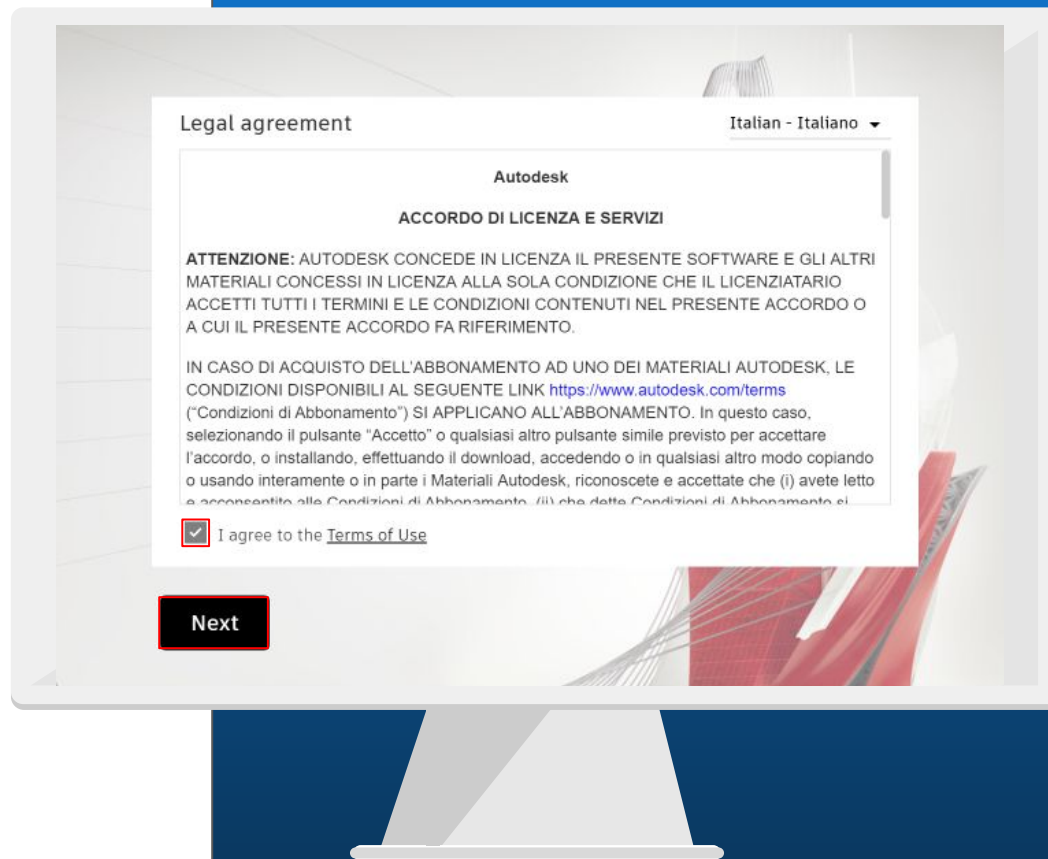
Legal agreement

Italian - Italiano

Autodesk

ACCORDO DI LICENZA E SERVIZI

ATTENZIONE: AUTODESK CONCEDE IN LICENZA IL PRESENTE SOFTWARE E GLI ALTRI MATERIALI CONCESSI IN LICENZA ALLA SOLA CONDIZIONE CHE IL LICENZIATARIO ACCETTI TUTTI I TERMINI E LE CONDIZIONI CONTENUTI NEL PRESENTE ACCORDO O A CUI IL PRESENTE ACCORDO FA RIFERIMENTO.

IN CASO DI ACQUISTO DELL'ABBONAMENTO AD UNO DEI MATERIALI AUTODESK, LE CONDIZIONI DISPONIBILI AL SEGUENTE LINK https://www.autodesk.com/terms ("Condizioni di Abbonamento") SI APPLICANO ALL'ABBONAMENTO. In questo caso, selezionando il pulsante "Accetto" o qualsiasi altro pulsante simile previsto per accettare l'accordo, o installando, effettuando il download, accedendo o in qualsiasi altro modo copiando o usando interamente o in parte i Materiali Autodesk, riconoscete e accettate che (i) avete letto e acconsentito alle Condizioni di Abbonamento, (ii) che dette Condizioni di Abbonamento si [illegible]

I agree to the Terms of Use

Next